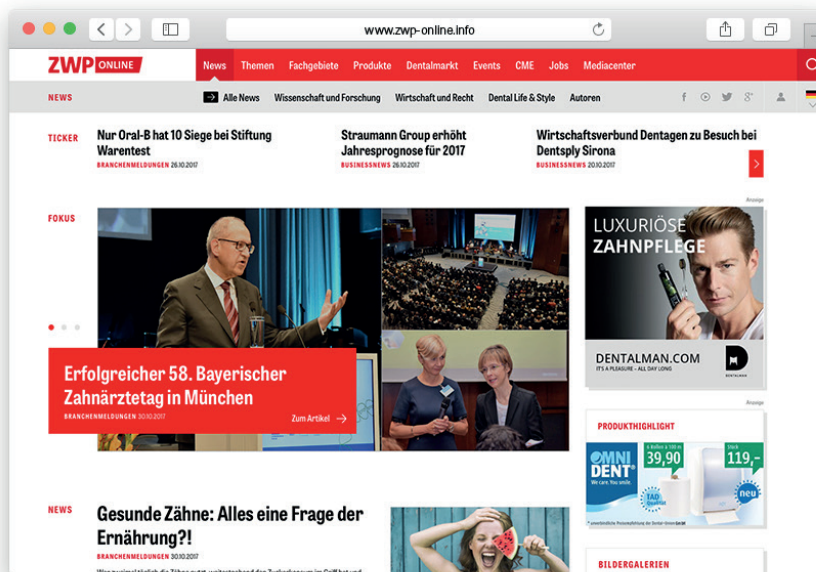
www.zwp-online.info

ZWP ONLINE

News Themen Fachgebiete Produkte Dentalmarkt Events CME Jobs Mediacenter

NEWS

Alle News Wissenschaft und Forschung Wirtschaft und Recht Dental Life & Style Autoren

TICKER

Nur Oral-B hat 10 Siege bei Stiftung Warentest
BRANCHENMELDUNGEN 26.10.2017

Straumann Group erhöht Jahresprognose für 2017
BUSINESSNEWS 26.10.2017

Wirtschaftsverbund Dentagen zu Besuch bei Dentsply Sirona
BUSINESSNEWS 20.10.2017

FOKUS

Erfolgreicher 58. Bayerischer Zahnärztetag in München
BRANCHENMELDUNGEN 30.10.2017
Zum Artikel

Anzeige

LUXURIÖSE ZAHNPFLEGE

DENTALMAN.COM
IT'S A PLEASURE – ALL DAY LONG

Anzeige

PRODUKTHIGHLIGHT

OMNI DENT
We care. You smile.

39,90

119,–

neu

NEWS

Gesunde Zähne: Alles eine Frage der Ernährung?!
BRANCHENMELDUNGEN 30.10.2017

BILDERGALERIEN